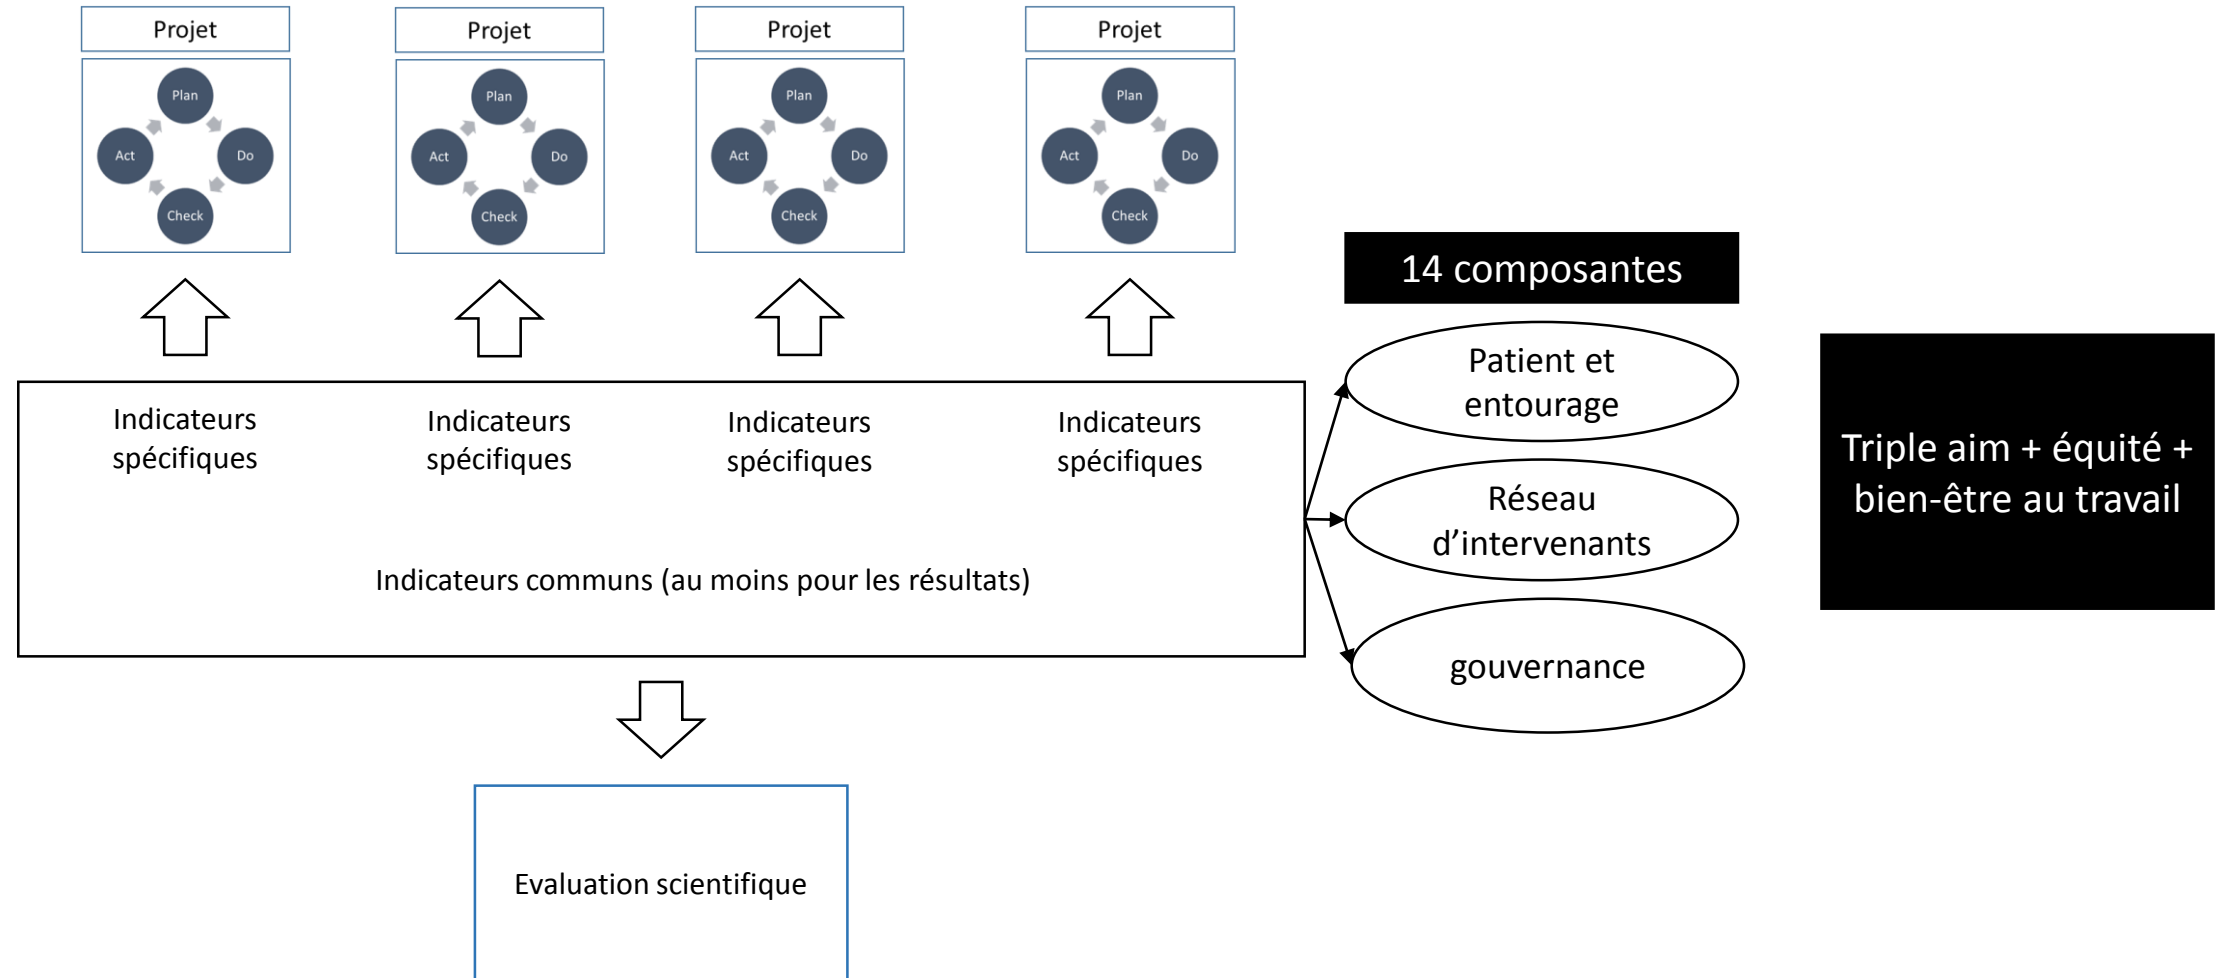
Projet

Plan
Do
Check
Act

Projet

Plan
Do
Check
Act

Projet

Plan
Do
Check
Act

Projet

Plan
Do
Check
Act

14 composantes

Indicateurs spécifiques

Indicateurs spécifiques

Indicateurs spécifiques

Indicateurs spécifiques

Indicateurs communs (au moins pour les résultats)

Patient et entourage

Réseau d'intervenants

gouvernance

Triple aim + équité + bien-être au travail

Evaluation scientifique